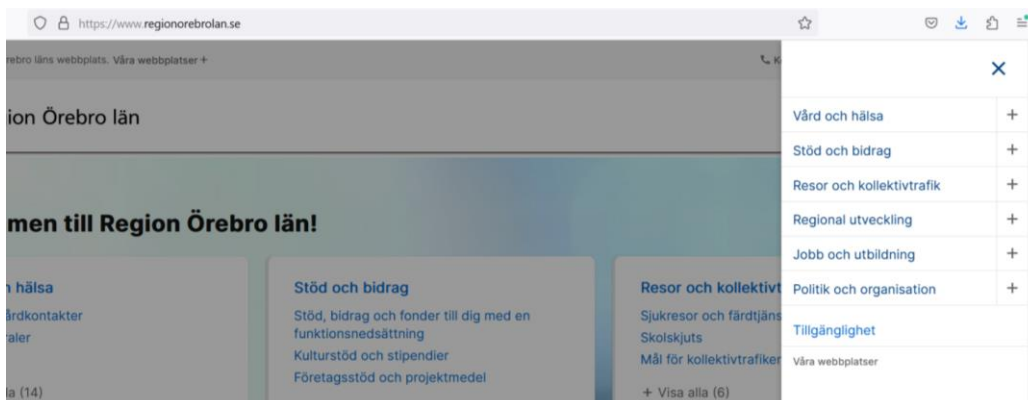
https://www.regionorebrolan.se

rebro läns webbplats. Våra webbplatser +

K

ion Örebro län

men till Region Örebro län!

h hälsa
ärdkontakter
raler
la (14)

Stöd och bidrag
Stöd, bidrag och fonder till dig med en funktionsnedsättning
Kulturstöd och stipendier
Företagsstöd och projektmedel

Resor och kollektivt
Sjukresor och färdtjäns
Skolskjuts
Mål för kollektivtrafiken
+ Visa alla (6)

×

Vård och hälsa +
Stöd och bidrag +
Resor och kollektivtrafik +
Regional utveckling +
Jobb och utbildning +
Politik och organisation +
Tillgänglighet
Våra webbplatser